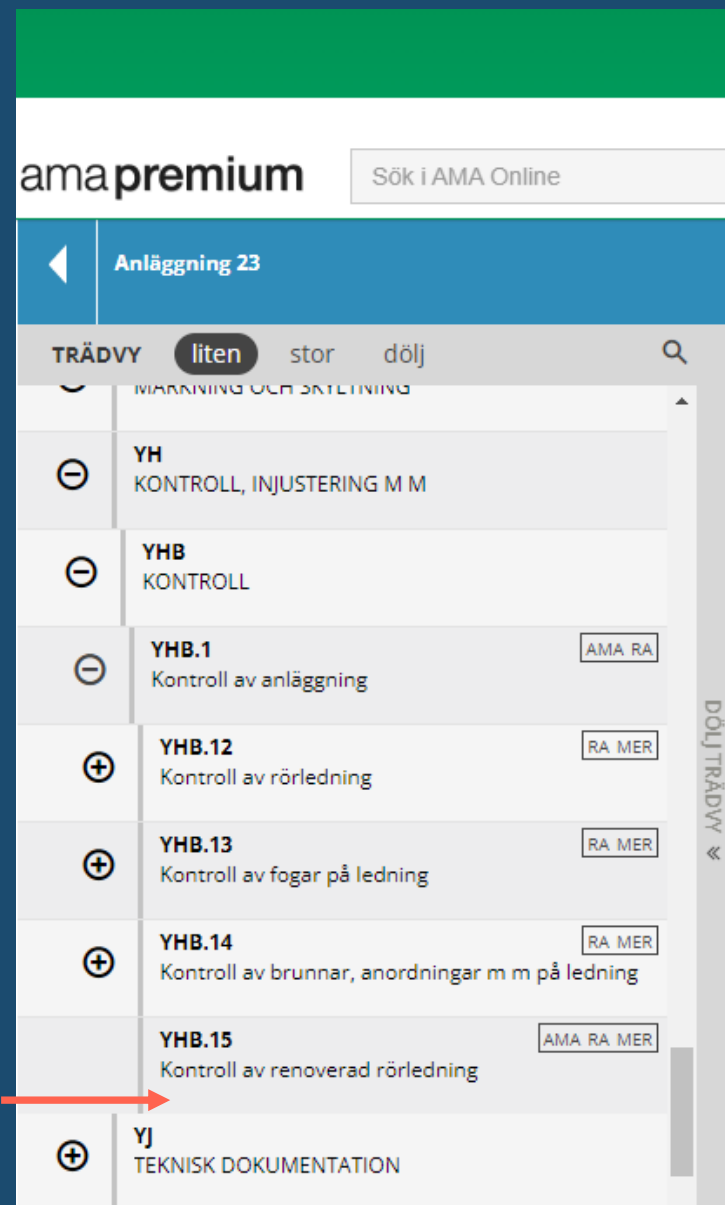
ama premium

Sök i AMA Online

Anläggning 23

TRÄDVY liten stor dölj

MARKNING OCH SKYLTNING

YH
KONTROLL, INJUSTERING M M

YHB
KONTROLL

YHB.1 AMA RA
Kontroll av anläggning

YHB.12 RA MER
Kontroll av rörledning

YHB.13 RA MER
Kontroll av fogar på ledning

YHB.14 RA MER
Kontroll av brunnar, anordningar m m på ledning

YHB.15 AMA RA MER
Kontroll av renoverad rörledning

YJ
TEKNISK DOKUMENTATION

DÖLJ TRÄDVY «